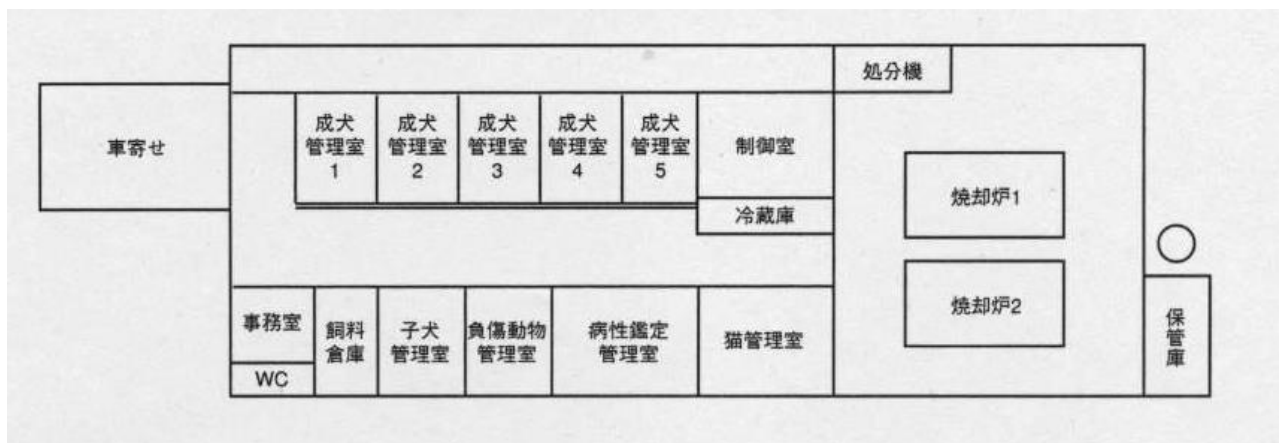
処分機

車寄せ

成犬
管理室
1

成犬
管理室
2

成犬
管理室
3

成犬
管理室
4

成犬
管理室
5

制御室

冷蔵庫

焼却炉1

焼却炉2

事務室

WC

飼料
倉庫

子犬
管理室

負傷動物
管理室

病性鑑定
管理室

猫管理室

保
管
庫